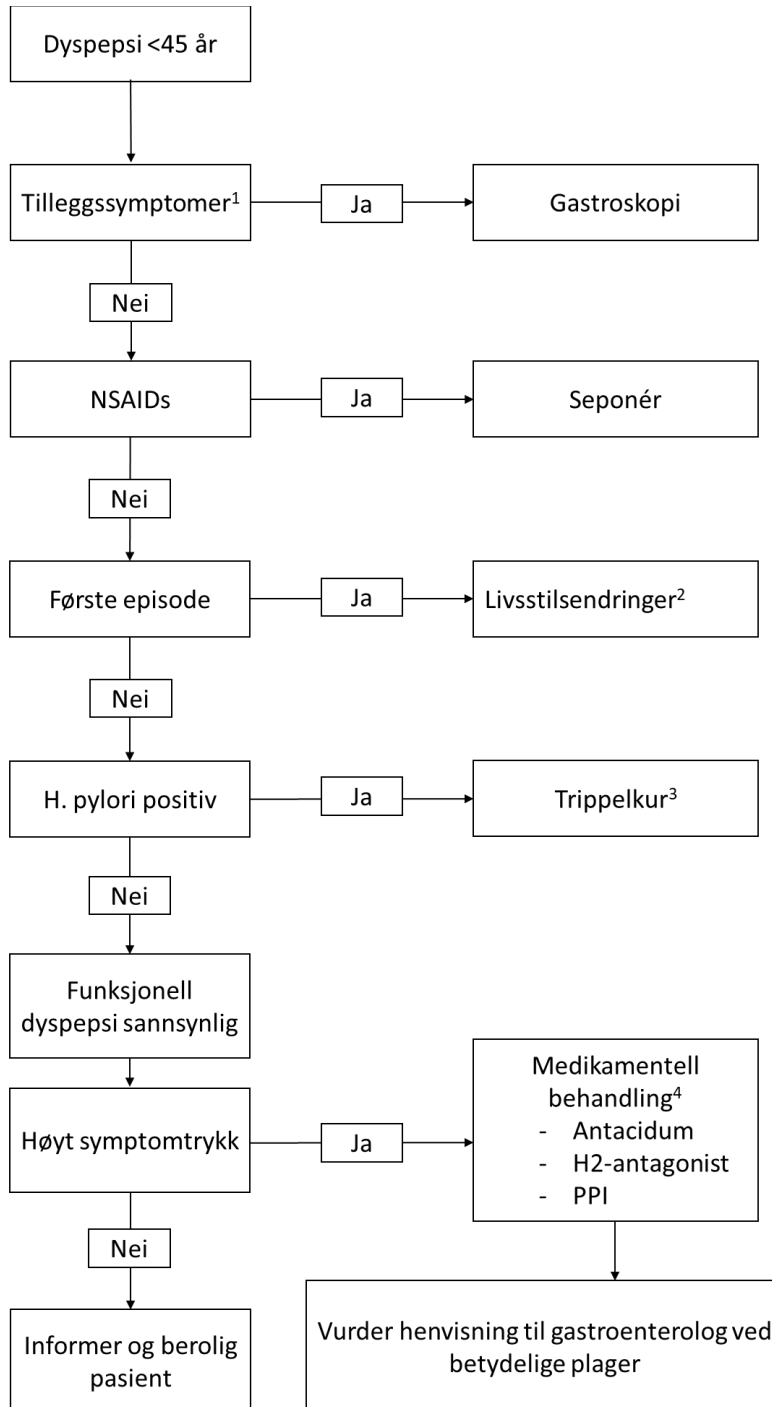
Dyspepsi <45 år

Tilleggssymptomer$^1$

Ja

Gastroskopi

Nei

NSAIDs

Ja

Seponér

Nei

Første episode

Ja

Livsstilsendringer$^2$

Nei

H. pylori positiv

Ja

Trippelkur$^3$

Nei

Funksjonell dyspepsi sannsynlig

Høyt symptomtrykk

Ja

Medikamentell behandling$^4$
- Antacidum
- H2-antagonist
- PPI

Nei

Informer og berolig pasient

Vurder henvisning til gastroenterolog ved betydelige plager